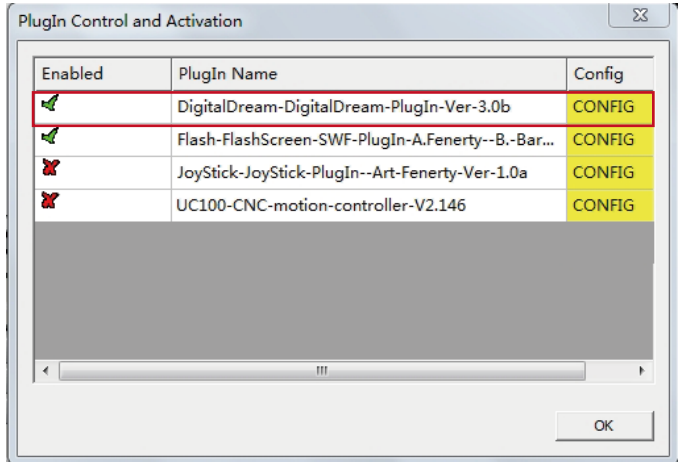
PlugIn Control and Activation

| Enabled | PlugIn Name | Config |
|---|---|---|
| | DigitalDream-DigitalDream-PlugIn-Ver-3.0b | CONFIG |
| | Flash-FlashScreen-SWF-PlugIn-A.Fenerty--B.-Bar... | CONFIG |
| | JoyStick-JoyStick-PlugIn--Art-Fenerty-Ver-1.0a | CONFIG |
| | UC100-CNC-motion-controller-V2.146 | CONFIG |

OK